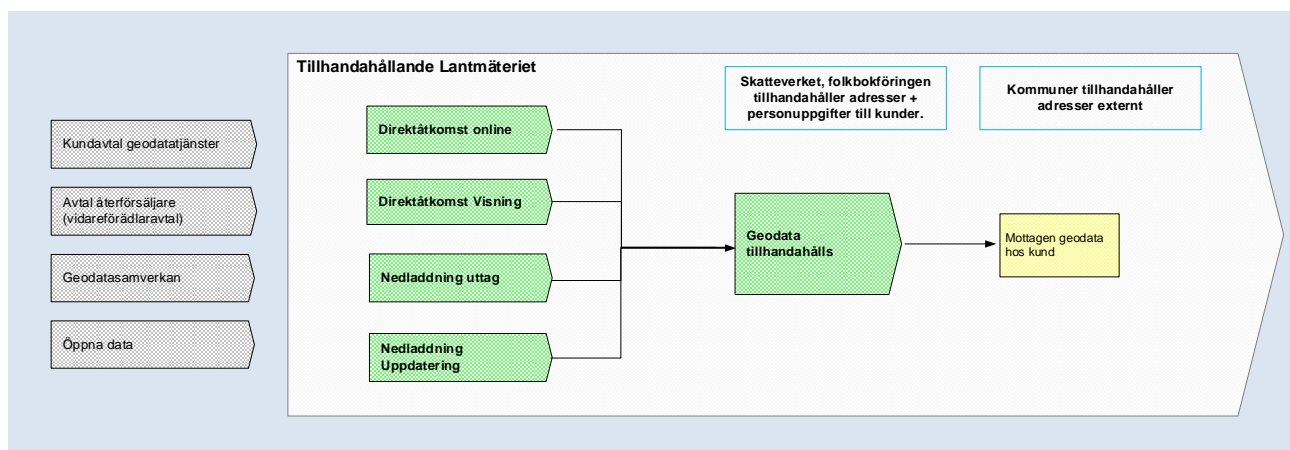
Kundavtal geodatatjänster

Avtal återförsäljare (vidareförädlaravtal)

Geodatasamverkan

Öppna data

Tillhandahållande Lantmäteriet

Skatteverket, folkbokföringen tillhandahåller adresser + personuppgifter till kunder.

Kommuner tillhandahåller adresser externt

Direktåtkomst online

Direktåtkomst Visning

Nedladdning uttag

Nedladdning Uppdatering

Geodata tillhandahålls

Mottagen geodata hos kund